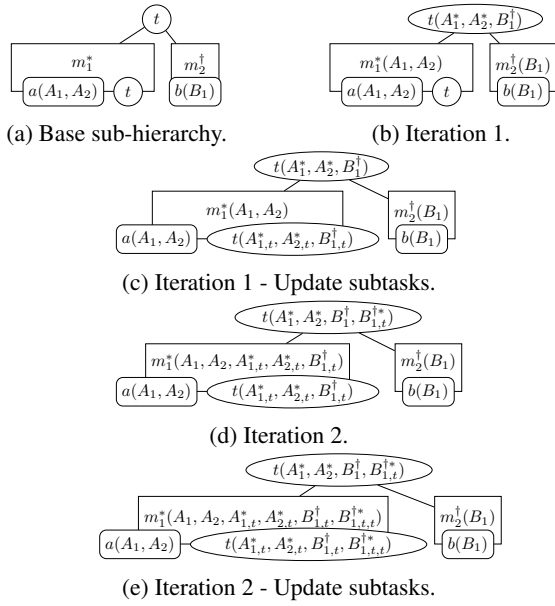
$t$

$m_1^*$

$m_2^\dagger$

$a(A_1, A_2)$ $t$ $b(B_1)$

(a) Base sub-hierarchy.

$t(A_1^*, A_2^*, B_1^\dagger)$

$m_1^*(A_1, A_2)$

$m_2^\dagger(B_1)$

$a(A_1, A_2)$ $t$ $b(B_1)$

(b) Iteration 1.

$t(A_1^*, A_2^*, B_1^\dagger)$

$m_1^*(A_1, A_2)$

$m_2^\dagger(B_1)$

$a(A_1, A_2)$ $t(A_{1,t}^*, A_{2,t}^*, B_{1,t}^\dagger)$ $b(B_1)$

(c) Iteration 1 - Update subtasks.

$t(A_1^*, A_2^*, B_1^\dagger, B_{1,t}^{\dagger*})$

$m_1^*(A_1, A_2, A_{1,t}^*, A_{2,t}^*, B_{1,t}^\dagger)$

$m_2^\dagger(B_1)$

$a(A_1, A_2)$ $t(A_{1,t}^*, A_{2,t}^*, B_{1,t}^\dagger)$ $b(B_1)$

(d) Iteration 2.

$t(A_1^*, A_2^*, B_1^\dagger, B_{1,t}^{\dagger*})$

$m_1^*(A_1, A_2, A_{1,t}^*, A_{2,t}^*, B_{1,t}^\dagger, B_{1,t,t}^{\dagger*})$

$m_2^\dagger(B_1)$

$a(A_1, A_2)$ $t(A_{1,t}^*, A_{2,t}^*, B_{1,t}^\dagger, B_{1,t,t}^{\dagger*})$ $b(B_1)$

(e) Iteration 2 - Update subtasks.